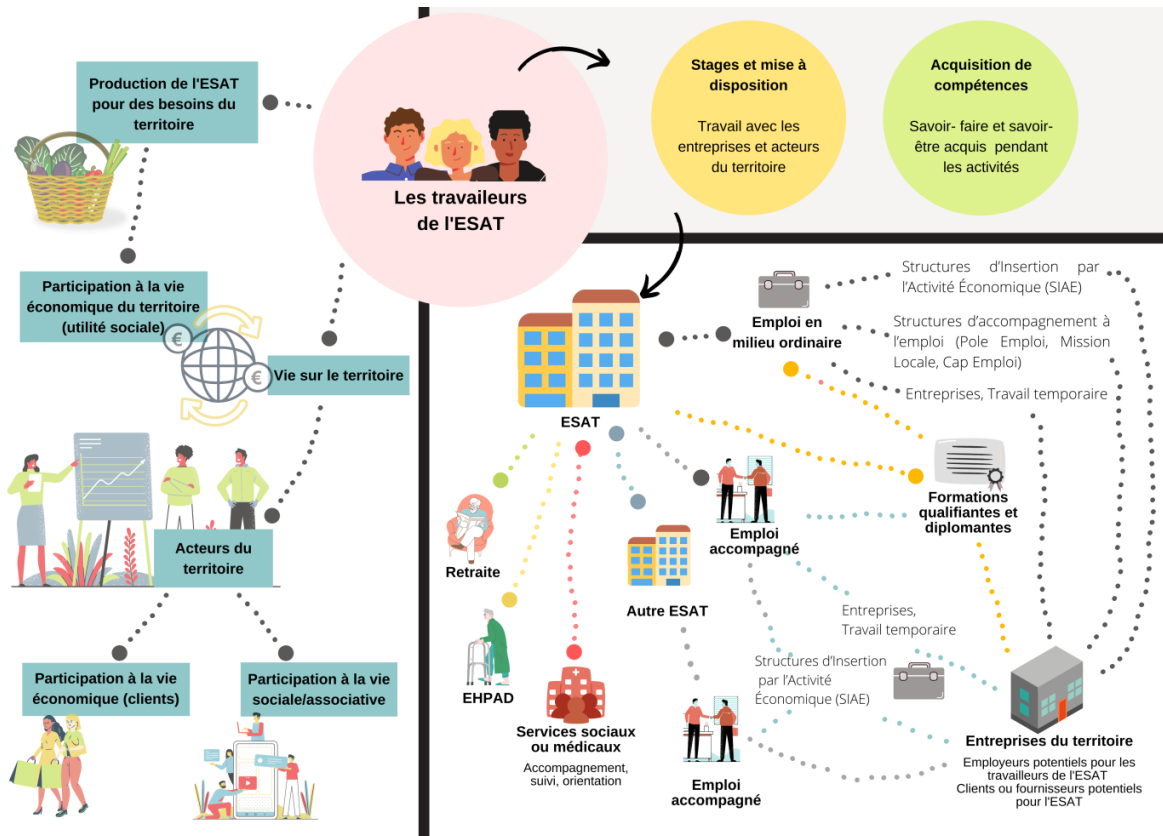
Production de l'ESAT pour des besoins du territoire

Les travailleurs de l'ESAT

Stages et mise à disposition

Travail avec les entreprises et acteurs du territoire

Acquisition de compétences

Savoir- faire et savoir-être acquis pendant les activités

Participation à la vie économique du territoire (utilité sociale)

€

€

Vie sur le territoire

Acteurs du territoire

Participation à la vie économique (clients)

Participation à la vie sociale/associative

ESAT

Emploi en milieu ordinaire

Structures d'Insertion par l'Activité Économique (SIAE)

Structures d'accompagnement à l'emploi (Pole Emploi, Mission Locale, Cap Emploi)

Entreprises, Travail temporaire

Formations qualifiantes et diplomantes

Retraite

Emploi accompagné

Autre ESAT

EHPAD

Services sociaux ou médicaux

Accompagnement, suivi, orientation

Entreprises, Travail temporaire

Structures d'Insertion par l'Activité Économique (SIAE)

Emploi accompagné

Entreprises du territoire

Employeurs potentiels pour les travailleurs de l'ESAT
Clients ou fournisseurs potentiels pour l'ESAT